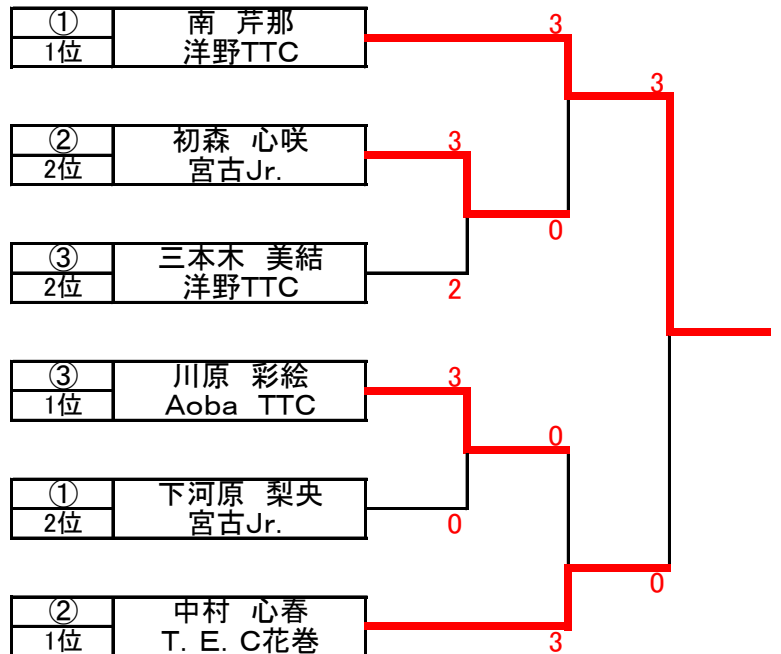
| ① | 南　芹那 |
|---|---|
| 1位 | 洋野TTC |

| ② | 初森　心咲 |
|---|---|
| 2位 | 宮古Jr. |

| ③ | 三本木　美結 |
|---|---|
| 2位 | 洋野TTC |

| ③ | 川原　彩絵 |
|---|---|
| 1位 | Aoba　TTC |

| ① | 下河原　梨央 |
|---|---|
| 2位 | 宮古Jr. |

| ② | 中村　心春 |
|---|---|
| 1位 | T．E．C花巻 |

3
3
3
0
2
3
0
0
0
3